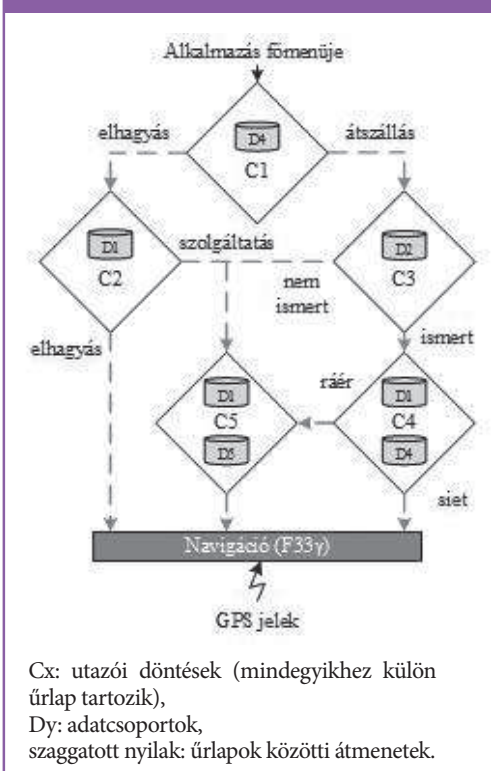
Alkalmazás főmenüje

D4
C1

elhagyás

átszállás

D1
C2

szolgáltatás

D2
C3

nem ismert

ismert

elhagyás

ráér

D1
C5
D5

D1
C4
D4

siet

Navigáció (F33γ)

GPS jelek

Cx: utazói döntések (mindegyikhez külön űrlap tartozik),
Dy: adatcsoportok,
szaggatott nyilak: űrlapok közötti átmenetek.